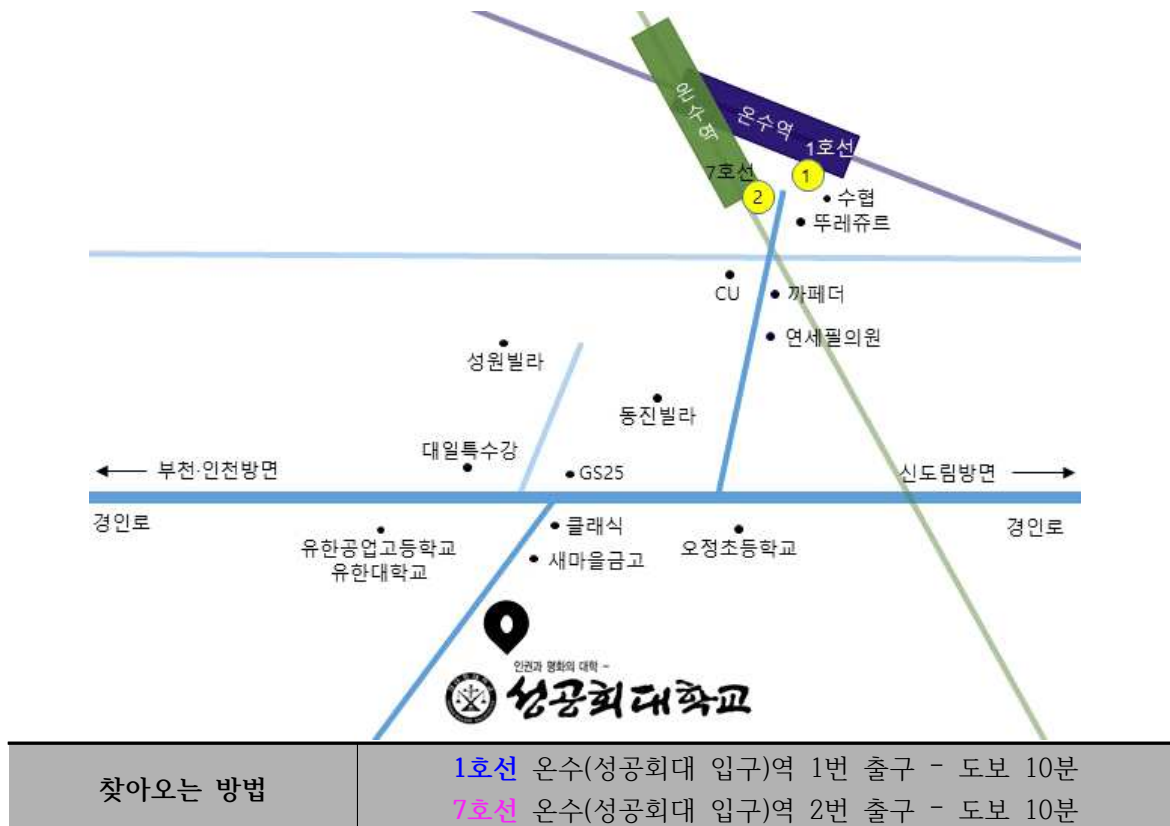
온수역
온수역
1호선
7호선
1
2
수협
뚜레쥬르
CU
까페더
연세필의원
성원빌라
동진빌라
대일특수강
← 부천·인천방면
GS25
신도림방면 →
경인로
경인로
유한공업고등학교
유한대학교
클래식
새마을금고
오정초등학교
인권과 평화의 대학 –
성공회대학교

| 찾아오는 방법 | 1호선 온수(성공회대 입구)역 1번 출구 – 도보 10분<br>7호선 온수(성공회대 입구)역 2번 출구 – 도보 10분 |
|---|---|